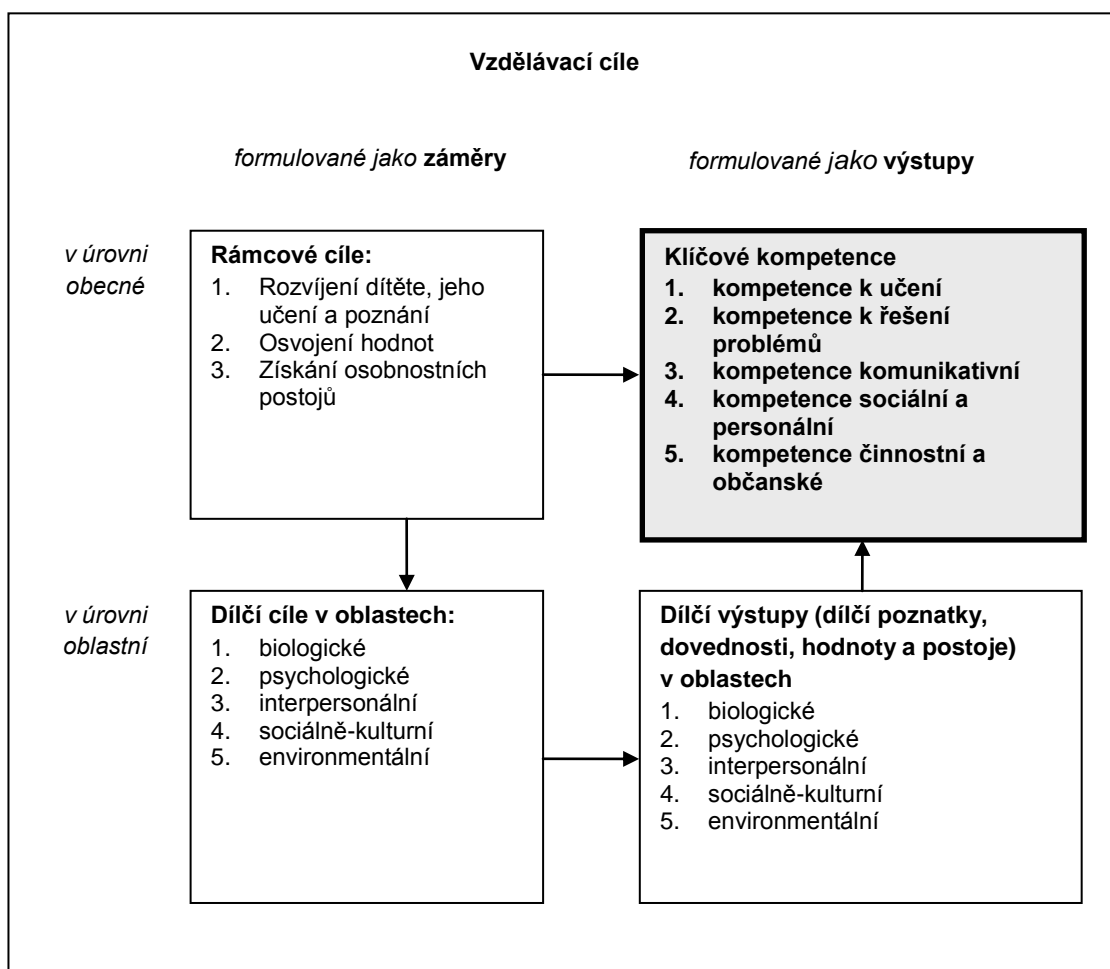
**Vzdělávací cíle**

*formulované jako* **záměry**

*formulované jako* **výstupy**

*v úrovni obecné*

**Rámcové cíle:**
1. Rozvíjení dítěte, jeho učení a poznání
2. Osvojení hodnot
3. Získání osobnostních postojů

**Klíčové kompetence**
**1. kompetence k učení**
**2. kompetence k řešení problémů**
**3. kompetence komunikativní**
**4. kompetence sociální a personální**
**5. kompetence činnostní a občanské**

*v úrovni oblastní*

**Dílčí cíle v oblastech:**
1. biologické
2. psychologické
3. interpersonální
4. sociálně-kulturní
5. environmentální

**Dílčí výstupy (dílčí poznatky, dovednosti, hodnoty a postoje) v oblastech**
1. biologické
2. psychologické
3. interpersonální
4. sociálně-kulturní
5. environmentální